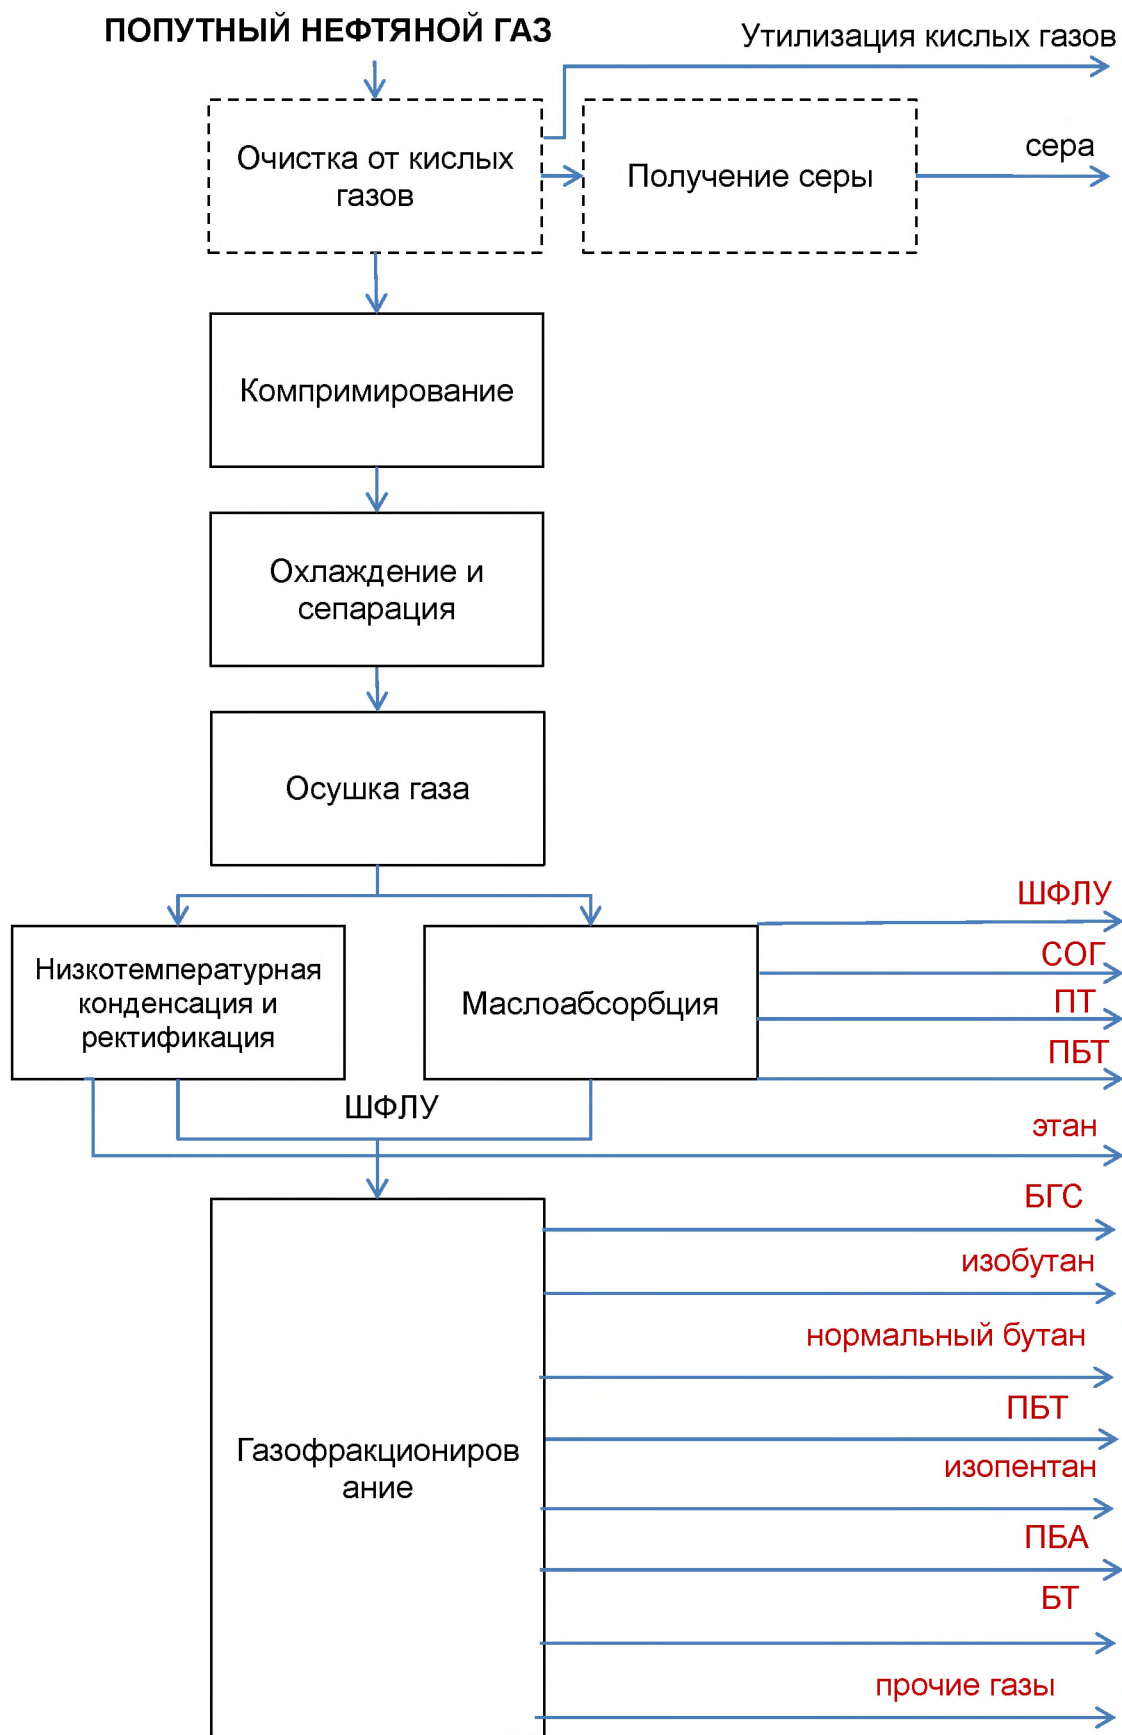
ПОПУТНЫЙ НЕФТЯНОЙ ГАЗ

Утилизация кислых газов

Очистка от кислых газов

Получение серы

сера

Компримирование

Охлаждение и сепарация

Осушка газа

Низкотемпературная конденсация и ректификация

Маслоабсорбция

ШФЛУ

СОГ

ПТ

ПБТ

ШФЛУ

этан

Газофракционирование

БГС

изобутан

нормальный бутан

ПБТ

изопентан

ПБА

БТ

прочие газы